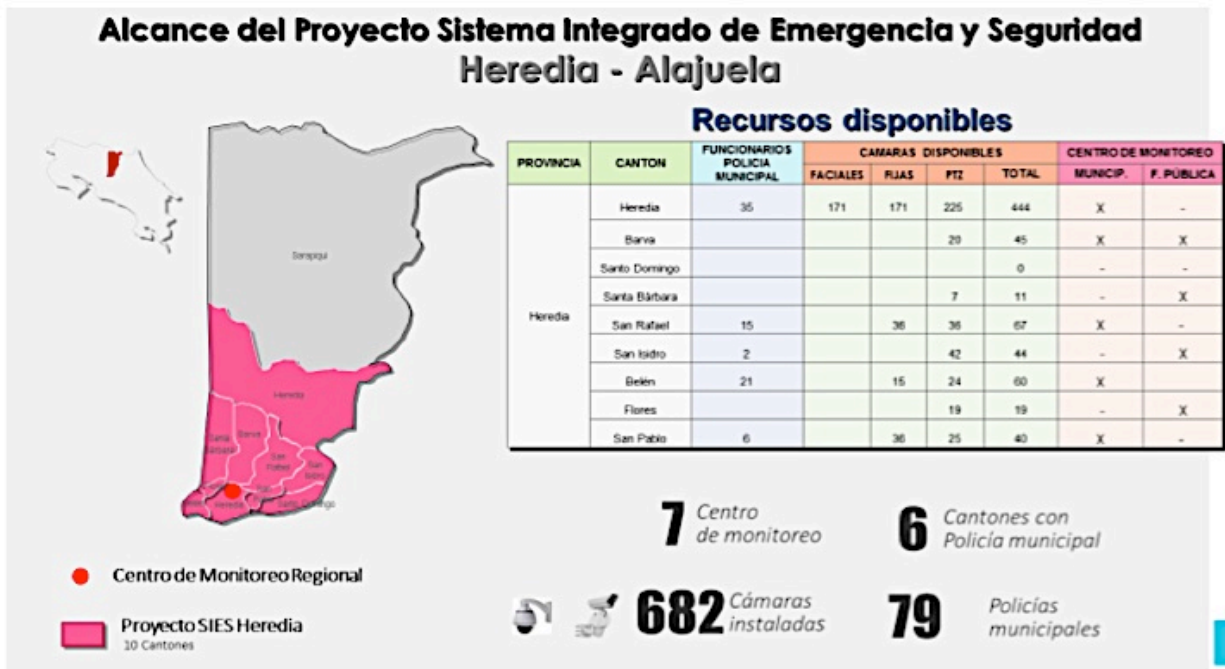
Alcance del Proyecto Sistema Integrado de Emergencia y Seguridad
Heredia - Alajuela

Recursos disponibles

| PROVINCIA | CANTON | FUNCIONARIOS POLICIA MUNICIPAL | CAMARAS DISPONIBLES FACIALES | FIJAS | PTZ | TOTAL | CENTRO DE MONITOREO MUNICIP. | F. PÚBLICA |
|---|---|---|---|---|---|---|---|---|
| Heredia | Heredia | 35 | 171 | 171 | 225 | 444 | X | - |
| | Barva | | | | 20 | 45 | X | X |
| | Santo Domingo | | | | | 0 | - | - |
| | Santa Bárbara | | | | 7 | 11 | - | X |
| | San Rafael | 15 | | 36 | 36 | 67 | X | - |
| | San Isidro | 2 | | | 42 | 44 | - | X |
| | Belén | 21 | | 15 | 24 | 60 | X | |
| | Flores | | | | 19 | 19 | - | X |
| | San Pablo | 6 | | 36 | 25 | 40 | X | - |

Sarapiquí
Heredia
Santa Bárbara
Barva
San Rafael
San Isidro
San Pablo
Heredia
Santo Domingo

7 Centro de monitoreo
6 Cantones con Policía municipal
682 Cámaras instaladas
79 Policías municipales

Centro de Monitoreo Regional
Proyecto SIES Heredia
10 Cantones